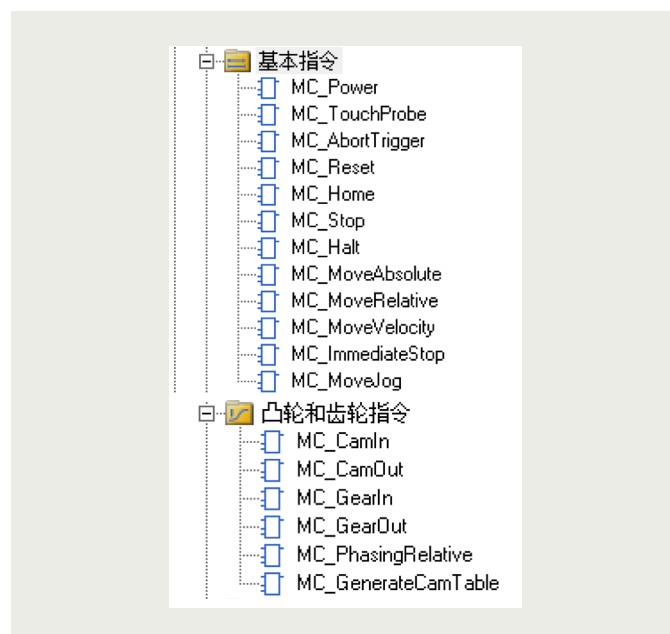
基本指令
MC_Power
MC_TouchProbe
MC_AbortTrigger
MC_Reset
MC_Home
MC_Stop
MC_Halt
MC_MoveAbsolute
MC_MoveRelative
MC_MoveVelocity
MC_ImmediateStop
MC_MoveJog
凸轮和齿轮指令
MC_CamIn
MC_CamOut
MC_GearIn
MC_GearOut
MC_PhasingRelative
MC_GenerateCamTable